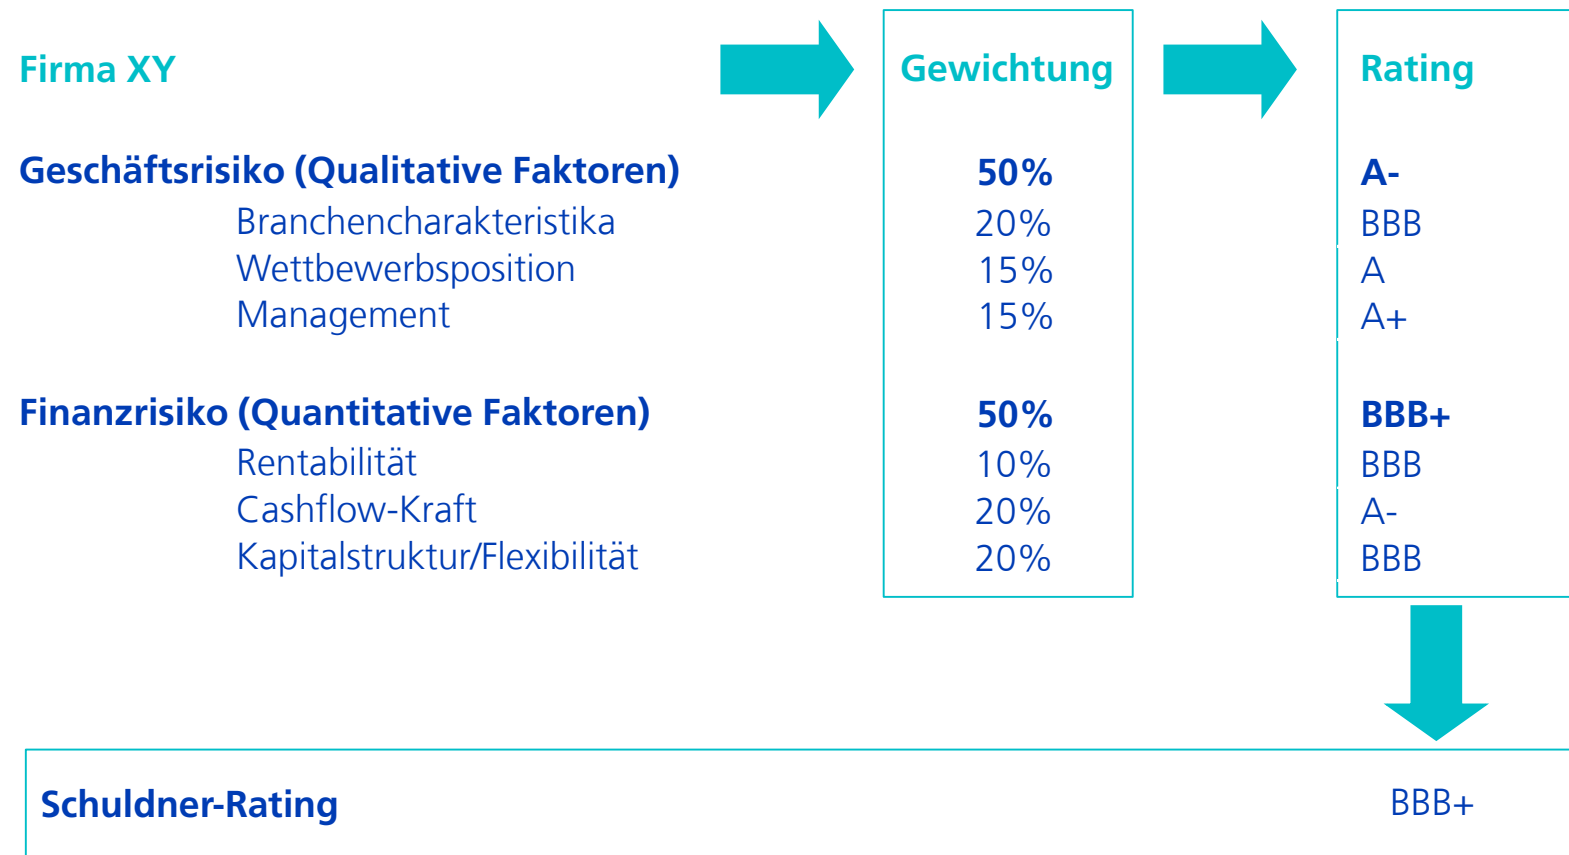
| Firma XY | Gewichtung | Rating |
|---|---|---|
| **Geschäftsrisiko (Qualitative Faktoren)** | **50%** | **A-** |
| Branchencharakteristika | 20% | BBB |
| Wettbewerbsposition | 15% | A |
| Management | 15% | A+ |
| **Finanzrisiko (Quantitative Faktoren)** | **50%** | **BBB+** |
| Rentabilität | 10% | BBB |
| Cashflow-Kraft | 20% | A- |
| Kapitalstruktur/Flexibilität | 20% | BBB |

**Schuldner-Rating** BBB+